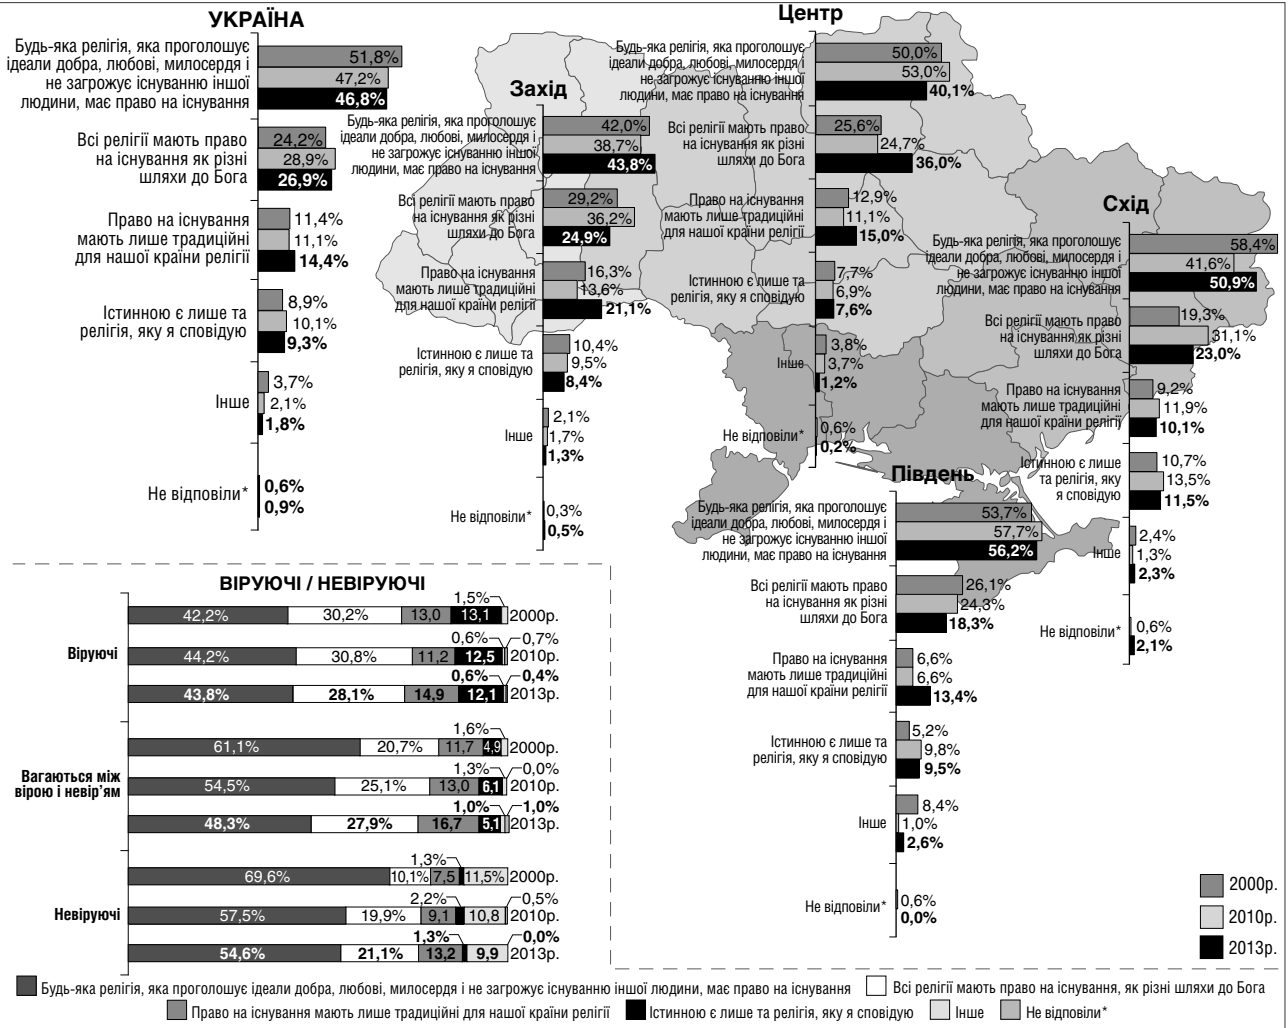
УКРАЇНА

Будь-яка релігія, яка проголошує ідеали добра, любові, милосердя і не загрожує існуванню іншої людини, має право на існування 51,8% 47,2% 46,8%

Всі релігії мають право на існування як різні шляхи до Бога 24,2% 28,9% 26,9%

Право на існування мають лише традиційні для нашої країни релігії 11,4% 11,1% 14,4%

Істинною є лише та релігія, яку я сповідую 8,9% 10,1% 9,3%

Інше 3,7% 2,1% 1,8%

Не відповіли* 0,6% 0,9%

Захід

Будь-яка релігія, яка проголошує ідеали добра, любові, милосердя і не загрожує існуванню іншої людини, має право на існування 42,0% 38,7% 43,8%

Всі релігії мають право на існування як різні шляхи до Бога 29,2% 36,2% 24,9%

Право на існування мають лише традиційні для нашої країни релігії 16,3% 13,6% 21,1%

Істинною є лише та релігія, яку я сповідую 10,4% 9,5% 8,4%

Інше 2,1% 1,7% 1,3%

Не відповіли* 0,3% 0,5%

Центр

Будь-яка релігія, яка проголошує ідеали добра, любові, милосердя і не загрожує існуванню іншої людини, має право на існування 50,0% 53,0% 40,1%

Всі релігії мають право на існування як різні шляхи до Бога 25,6% 24,7% 36,0%

Право на існування мають лише традиційні для нашої країни релігії 12,9% 11,1% 15,0%

Істинною є лише та релігія, яку я сповідую 7,7% 6,9% 7,6%

Інше 3,8% 3,7% 1,2%

Не відповіли* 0,6% 0,2%

Схід

Будь-яка релігія, яка проголошує ідеали добра, любові, милосердя і не загрожує існуванню іншої людини, має право на існування 58,4% 41,6% 50,9%

Всі релігії мають право на існування як різні шляхи до Бога 19,3% 31,1% 23,0%

Право на існування мають лише традиційні для нашої країни релігії 9,2% 11,9% 10,1%

Істинною є лише та релігія, яку я сповідую 10,7% 13,5% 11,5%

Інше 2,4% 1,3% 2,3%

Не відповіли* 0,6% 2,1%

Південь

Будь-яка релігія, яка проголошує ідеали добра, любові, милосердя і не загрожує існуванню іншої людини, має право на існування 53,7% 57,7% 56,2%

Всі релігії мають право на існування як різні шляхи до Бога 26,1% 24,3% 18,3%

Право на існування мають лише традиційні для нашої країни релігії 6,6% 6,6% 13,4%

Істинною є лише та релігія, яку я сповідую 5,2% 9,8% 9,5%

Інше 8,4% 1,0% 2,6%

Не відповіли* 0,6% 0,0%

2000р.
2010р.
2013р.

ВІРУЮЧІ / НЕВІРУЮЧІ

Віруючі
42,2% 30,2% 13,0 13,1 1,5% 2000р.
44,2% 30,8% 11,2 12,5 0,6% 0,7% 2010р.
43,8% 28,1% 14,9 12,1 0,6% 0,4% 2013р.

Вагаються між вірою і невір'ям
61,1% 20,7% 11,7 4,9 1,6% 2000р.
54,5% 25,1% 13,0 6,1 1,3% 0,0% 2010р.
48,3% 27,9% 16,7 5,1 1,0% 1,0% 2013р.

Невіруючі
69,6% 10,1% 7,5 11,5% 1,3% 2000р.
57,5% 19,9% 9,1 10,8 2,2% 0,5% 2010р.
54,6% 21,1% 13,2 9,9 1,3% 0,0% 2013р.

Будь-яка релігія, яка проголошує ідеали добра, любові, милосердя і не загрожує існуванню іншої людини, має право на існування
Всі релігії мають право на існування, як різні шляхи до Бога
Право на існування мають лише традиційні для нашої країни релігії
Істинною є лише та релігія, яку я сповідую
Інше
Не відповіли*